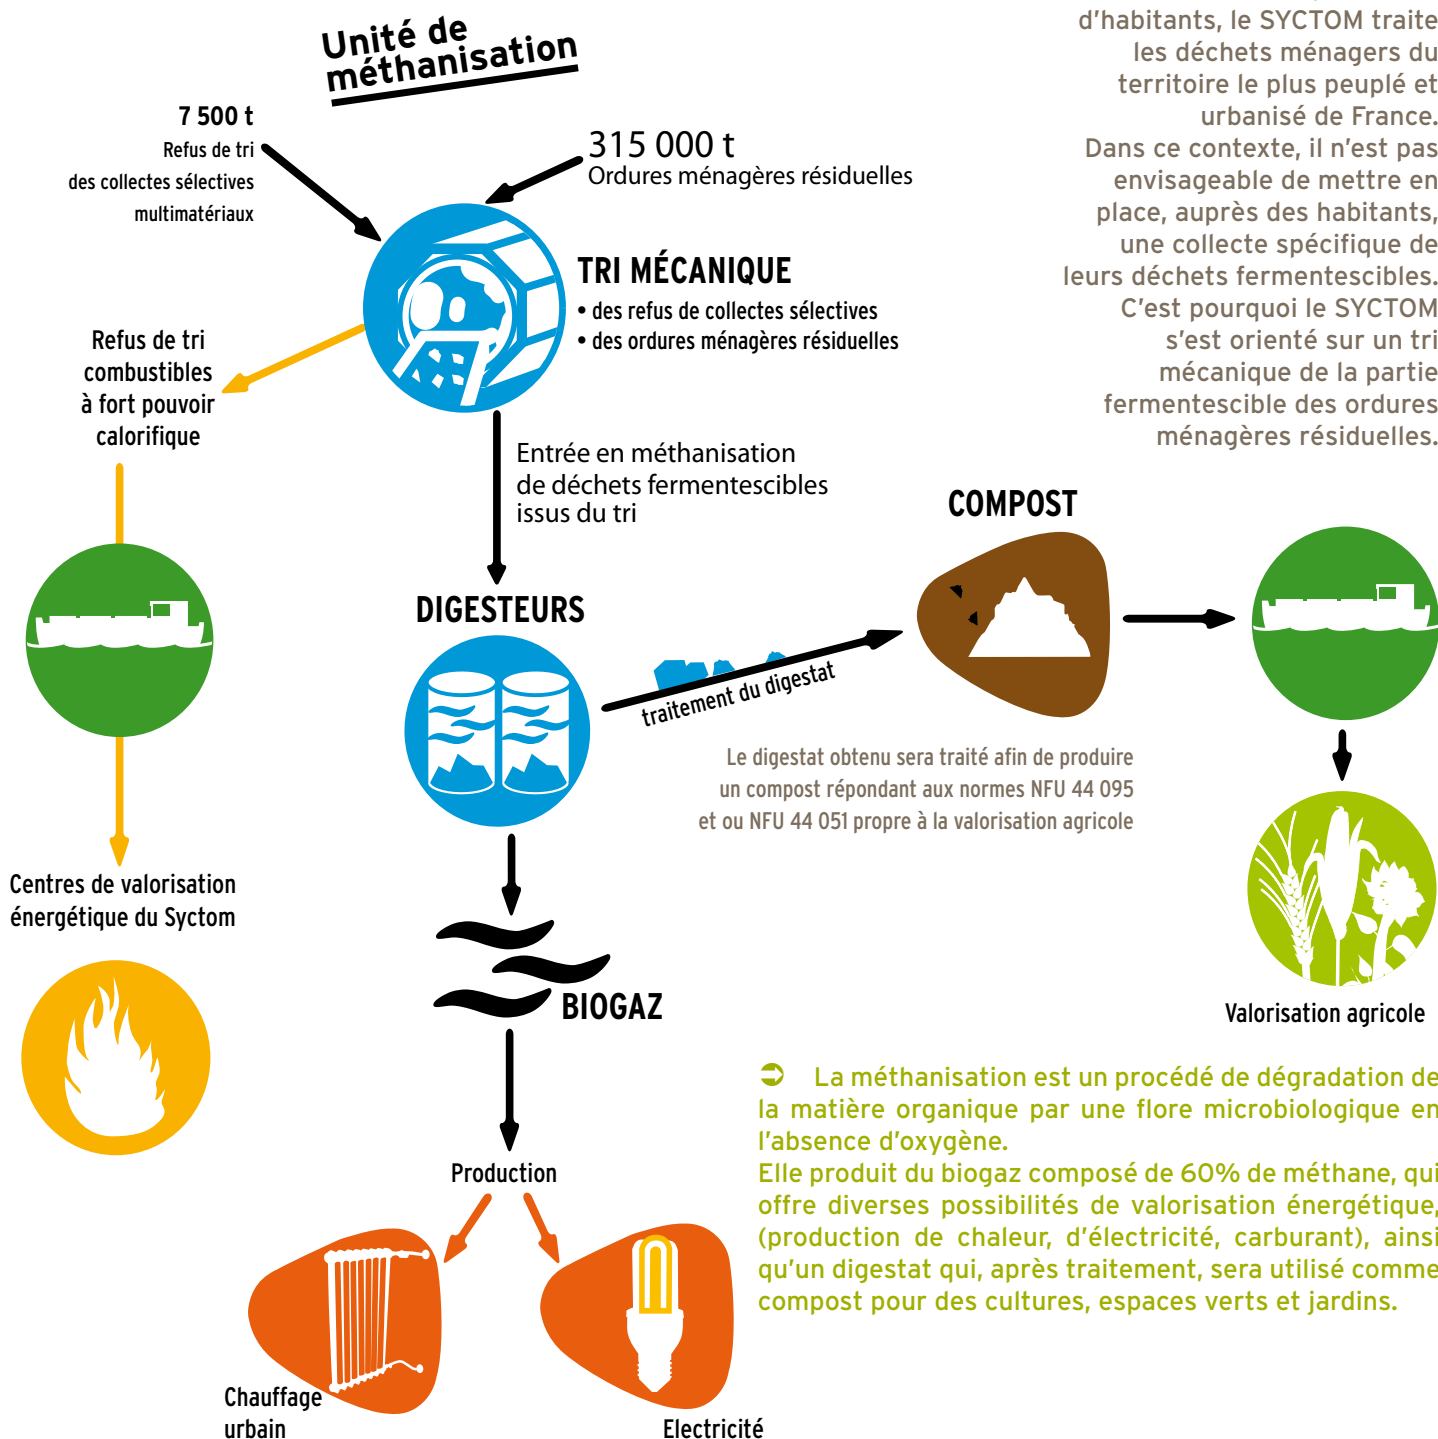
Unité de méthanisation

d'habitants, le SYCTOM traite les déchets ménagers du territoire le plus peuplé et urbanisé de France. Dans ce contexte, il n'est pas envisageable de mettre en place, auprès des habitants, une collecte spécifique de leurs déchets fermentescibles. C'est pourquoi le SYCTOM s'est orienté sur un tri mécanique de la partie fermentescible des ordures ménagères résiduelles.

7 500 t
Refus de tri des collectes sélectives multimatériaux

315 000 t
Ordures ménagères résiduelles

TRI MÉCANIQUE
• des refus de collectes sélectives
• des ordures ménagères résiduelles

Refus de tri combustibles à fort pouvoir calorifique

Entrée en méthanisation de déchets fermentescibles issus du tri

COMPOST

DIGESTEURS

traitement du digestat

Le digestat obtenu sera traité afin de produire un compost répondant aux normes NFU 44 095 et ou NFU 44 051 propre à la valorisation agricole

Centres de valorisation énergétique du Syctom

BIOGAZ

Valorisation agricole

La méthanisation est un procédé de dégradation de la matière organique par une flore microbiologique en l'absence d'oxygène.
Elle produit du biogaz composé de 60% de méthane, qui offre diverses possibilités de valorisation énergétique, (production de chaleur, d'électricité, carburant), ainsi qu'un digestat qui, après traitement, sera utilisé comme compost pour des cultures, espaces verts et jardins.

Production

Chauffage urbain

Electricité